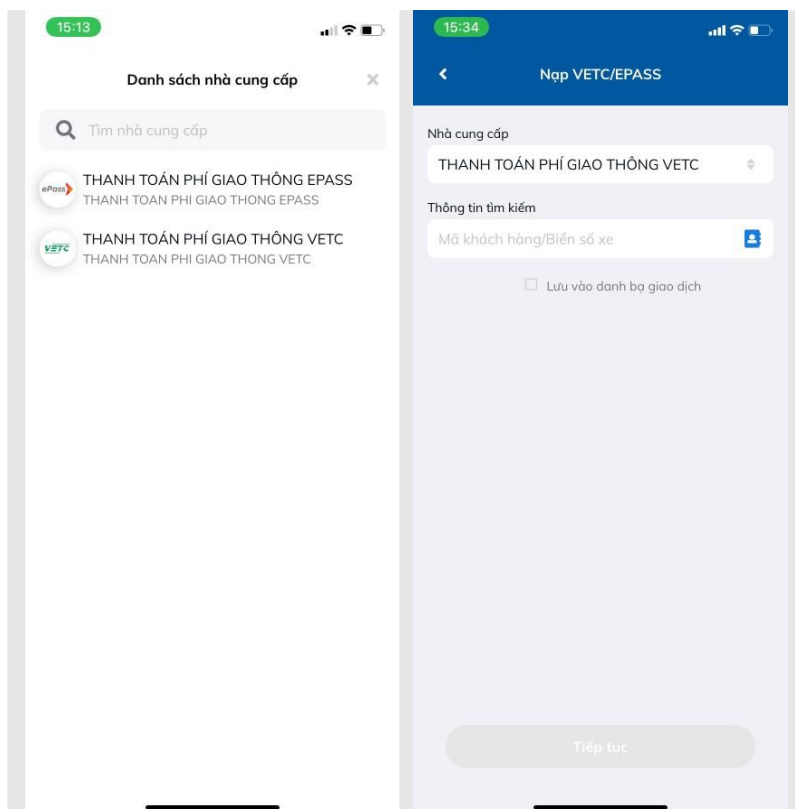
15:13

Danh sách nhà cung cấp

Tìm nhà cung cấp

ePass THANH TOÁN PHÍ GIAO THÔNG EPASS
THANH TOAN PHI GIAO THONG EPASS

VETC THANH TOÁN PHÍ GIAO THÔNG VETC
THANH TOAN PHI GIAO THONG VETC

15:34

Nạp VETC/EPASS

Nhà cung cấp

THANH TOÁN PHÍ GIAO THÔNG VETC

Thông tin tìm kiếm

Mã khách hàng/Biển số xe

Lưu vào danh bạ giao dịch

Tiếp tục